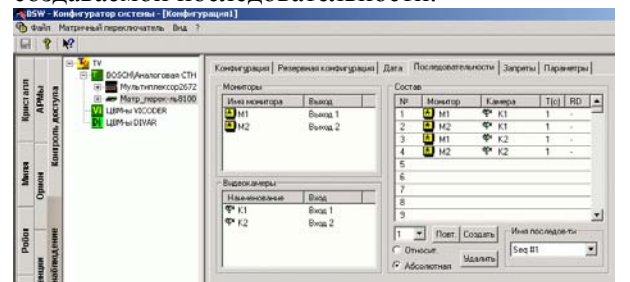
BSW - Конфигуратор системы - [Конфигурация1]

Файл Матричный переключатель Вид ?

Кристалл АРМы Контроль доступа Мнемо Орион Рубеж Видеонаблюдение

TV
BOSCH\Аналоговая СТН
Мультиплексор2672
Матр_перекл-ль8100
ЦВМ-ы VICODER
ЦВМ-ы DIVAR

Конфигурация | Резервная конфигурация | Дата | Последовательности | Запреты | Параметры

Мониторы

| Имя монитора | Выход |
|---|---|
| M1 | Выход 1 |
| M2 | Выход 2 |

Видеокамеры

| Наименование | Вход |
|---|---|
| K1 | Вход 1 |
| K2 | Вход 2 |

Состав

| № | Монитор | Камера | T(c) | RD |
|---|---|---|---|---|
| 1 | M1 | K1 | 1 | - |
| 2 | M2 | K1 | 1 | - |
| 3 | M1 | K2 | 1 | - |
| 4 | M2 | K2 | 1 | - |
| 5 | | | | |
| 6 | | | | |
| 7 | | | | |
| 8 | | | | |
| 9 | | | | |

1 Повт Создать
Относит.
Абсолютная
Удалить

Имя последов-ти
Seq #1